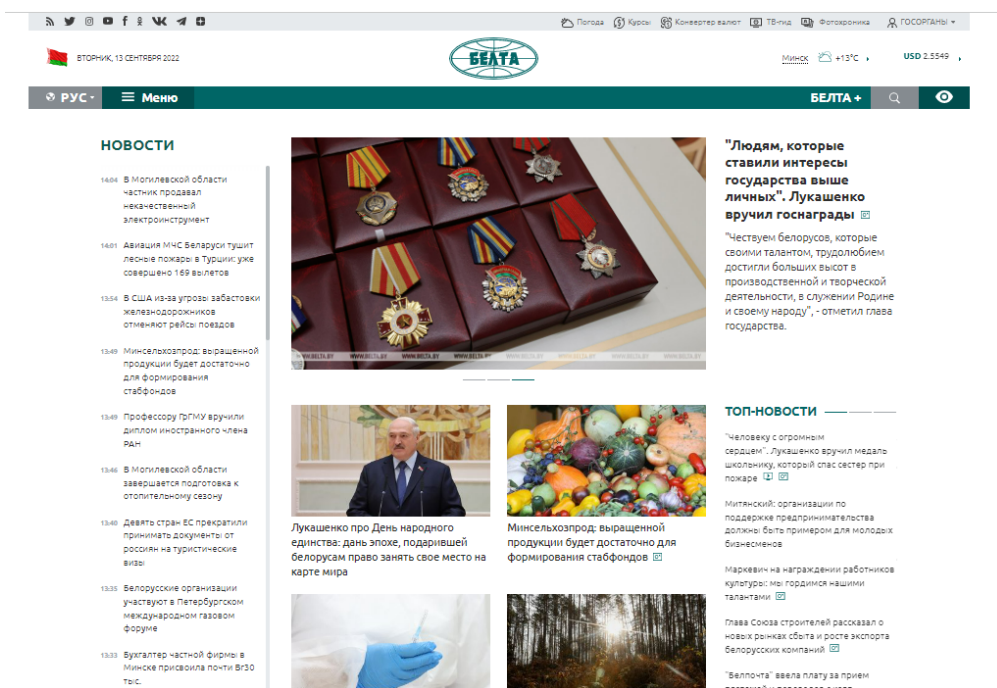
Погода Курсы Конвертер валют ТВ-гид Фотохроника ГОСОРГАНЫ

ВТОРНИК, 13 СЕНТЯБРЯ 2022

БЕЛТА

Минск +13°C USD 2.5549

РУС Меню БЕЛТА +

НОВОСТИ

14:04 В Могилевской области частник продавал некачественный электроинструмент

14:01 Авиация МЧС Беларуси тушит лесные пожары в Турции: уже совершено 169 вылетов

13:54 В США из-за угрозы забастовки железнодорожников отменяют рейсы поездов

13:49 Минсельхозпрод: выращенной продукции будет достаточно для формирования стабфондов

13:49 Профессору ГрГМУ вручили диплом иностранного члена РАН

13:46 В Могилевской области завершается подготовка к отопительному сезону

13:40 Девять стран ЕС прекратили принимать документы от россиян на туристические визы

13:35 Белорусские организации участвуют в Петербургском международном газовом форуме

13:33 Бухгалтер частной фирмы в Минске присвоила почти Br30 тыс.

"Людям, которые ставили интересы государства выше личных". Лукашенко вручил госнаграды

"Чествуем белорусов, которые своими талантом, трудолюбием достигли больших высот в производственной и творческой деятельности, в служении Родине и своему народу", - отметил глава государства.

Лукашенко про День народного единства: день эпохе, подарившей белорусам право занять свое место на карте мира

Минсельхозпрод: выращенной продукции будет достаточно для формирования стабфондов

ТОП-НОВОСТИ

"Человеку с огромным сердцем". Лукашенко вручил медаль школьнику, который спас сестер при пожаре

Митянский: организации по поддержке предпринимательства должны быть примером для молодых бизнесменов

Маркевич на награждении работников культуры: мы гордимся нашими талантами

Глава Союза строителей рассказал о новых рынках сбыта и росте экспорта белорусских компаний

"Белпочта" ввела плату за прием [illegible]